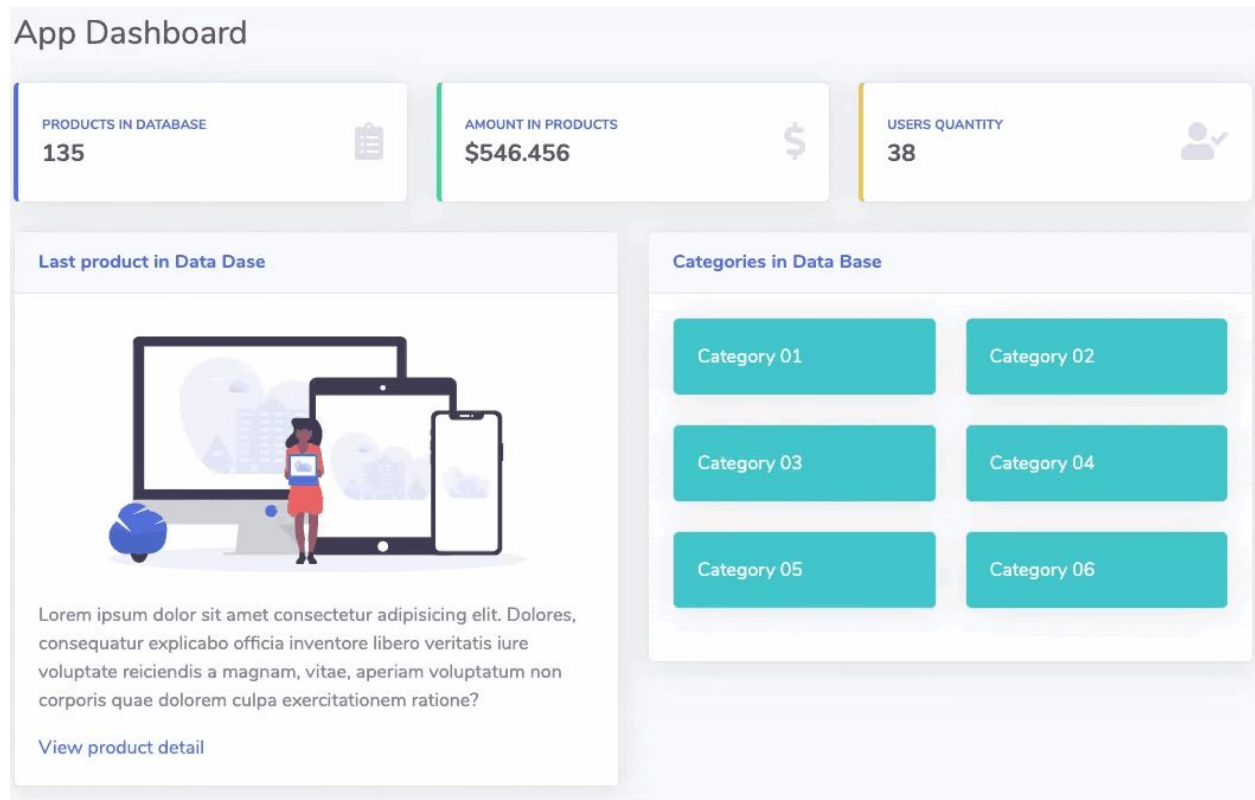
App Dashboard

PRODUCTS IN DATABASE
135

AMOUNT IN PRODUCTS
$546.456

USERS QUANTITY
38

Last product in Data Dase

Lorem ipsum dolor sit amet consectetur adipisicing elit. Dolores, consequatur explicabo officia inventore libero veritatis iure voluptate reiciendis a magnam, vitae, aperiam voluptatum non corporis quae dolorem culpa exercitationem ratione?

View product detail

Categories in Data Base

Category 01

Category 02

Category 03

Category 04

Category 05

Category 06